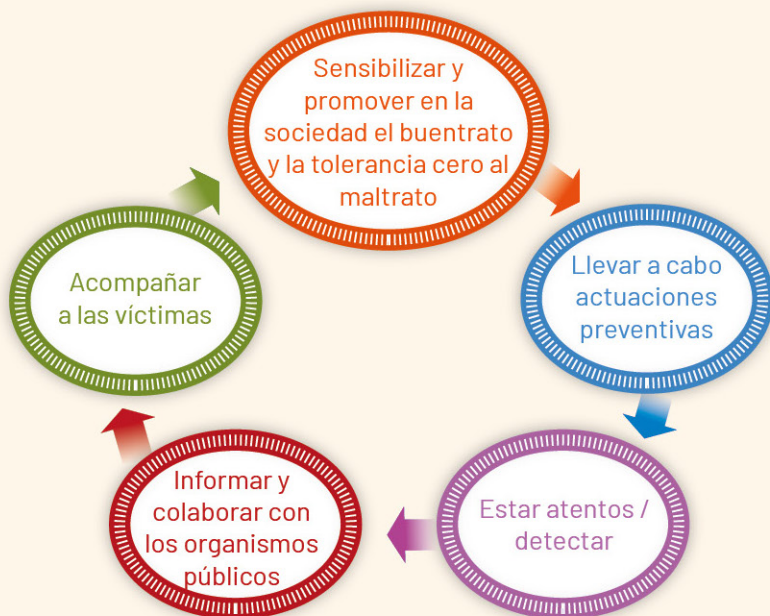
Sensibilizar y promover en la sociedad el buentrato y la tolerancia cero al maltrato

Llevar a cabo actuaciones preventivas

Estar atentos / detectar

Informar y colaborar con los organismos públicos

Acompañar a las víctimas